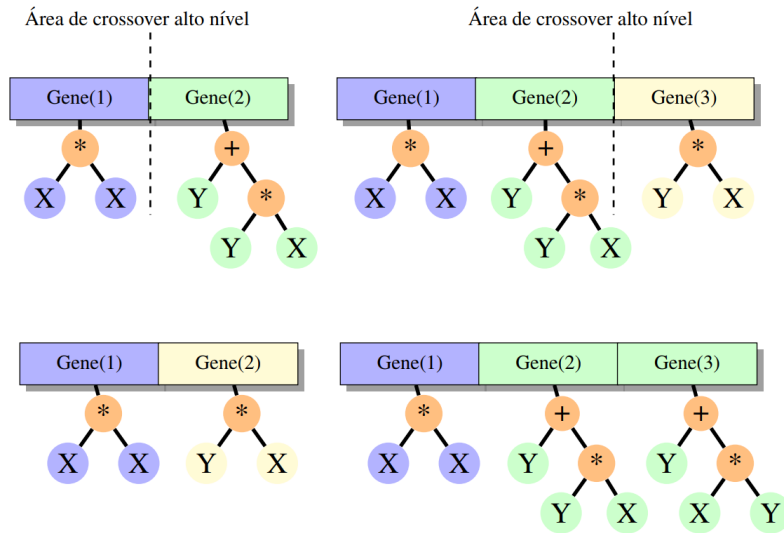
Área de crossover alto nível

Gene(1) Gene(2)

*
X X

+
Y *
Y X

Área de crossover alto nível

Gene(1) Gene(2) Gene(3)

*
X X

+
Y *
Y X

*
Y X

Gene(1) Gene(2)

*
X X

*
Y X

Gene(1) Gene(2) Gene(3)

*
X X

+
Y *
Y X

+
Y *
X Y